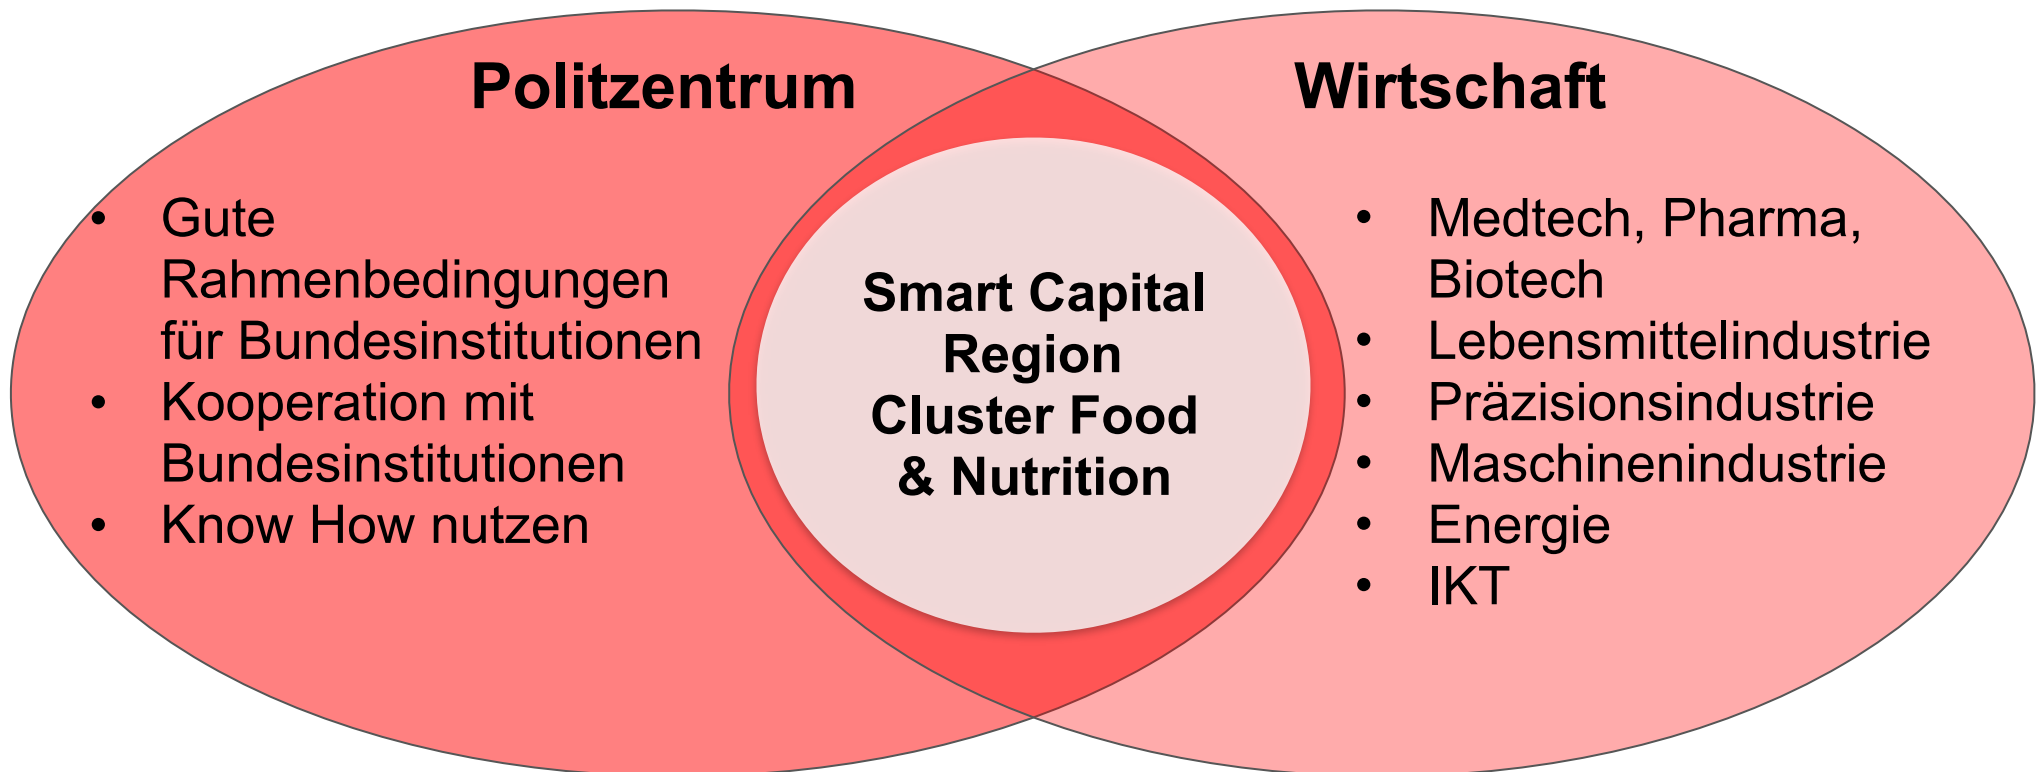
Politzentrum

- Gute Rahmenbedingungen für Bundesinstitutionen
- Kooperation mit Bundesinstitutionen
- Know How nutzen

Smart Capital Region Cluster Food & Nutrition

Wirtschaft

- Medtech, Pharma, Biotech
- Lebensmittelindustrie
- Präzisionsindustrie
- Maschinenindustrie
- Energie
- IKT